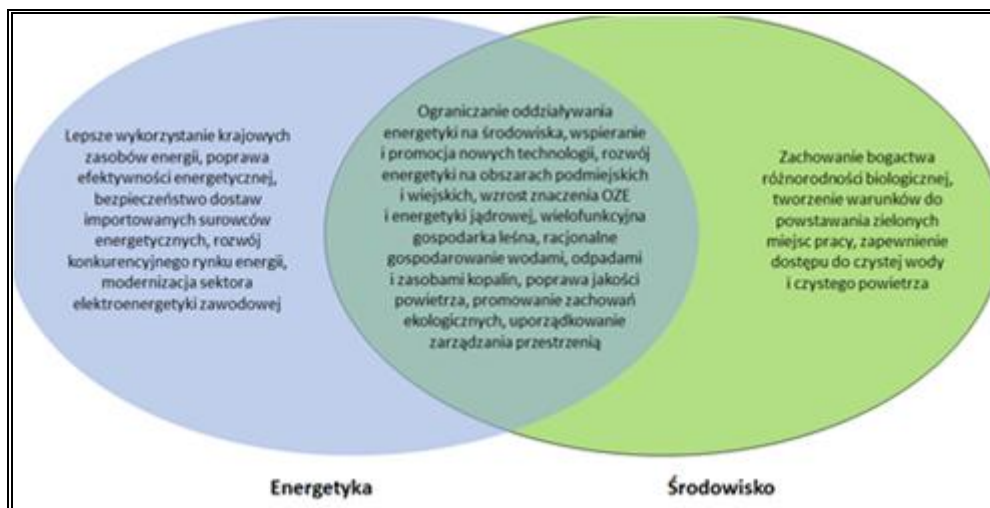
Lepsze wykorzystanie krajowych zasobów energii, poprawa efektywności energetycznej, bezpieczeństwo dostaw importowanych surowców energetycznych, rozwój konkurencyjnego rynku energii, modernizacja sektora elektroenergetyki zawodowej

Ograniczanie oddziaływania energetyki na środowiska, wspieranie i promocja nowych technologii, rozwój energetyki na obszarach podmiejskich i wiejskich, wzrost znaczenia OZE i energetyki jądrowej, wielofunkcyjna gospodarka leśna, racjonalne gospodarowanie wodami, odpadami i zasobami kopalin, poprawa jakości powietrza, promowanie zachowań ekologicznych, uporządkowanie zarządzania przestrzenią

Zachowanie bogactwa różnorodności biologicznej, tworzenie warunków do powstawania zielonych miejsc pracy, zapewnienie dostępu do czystej wody i czystego powietrza

Energetyka

Środowisko